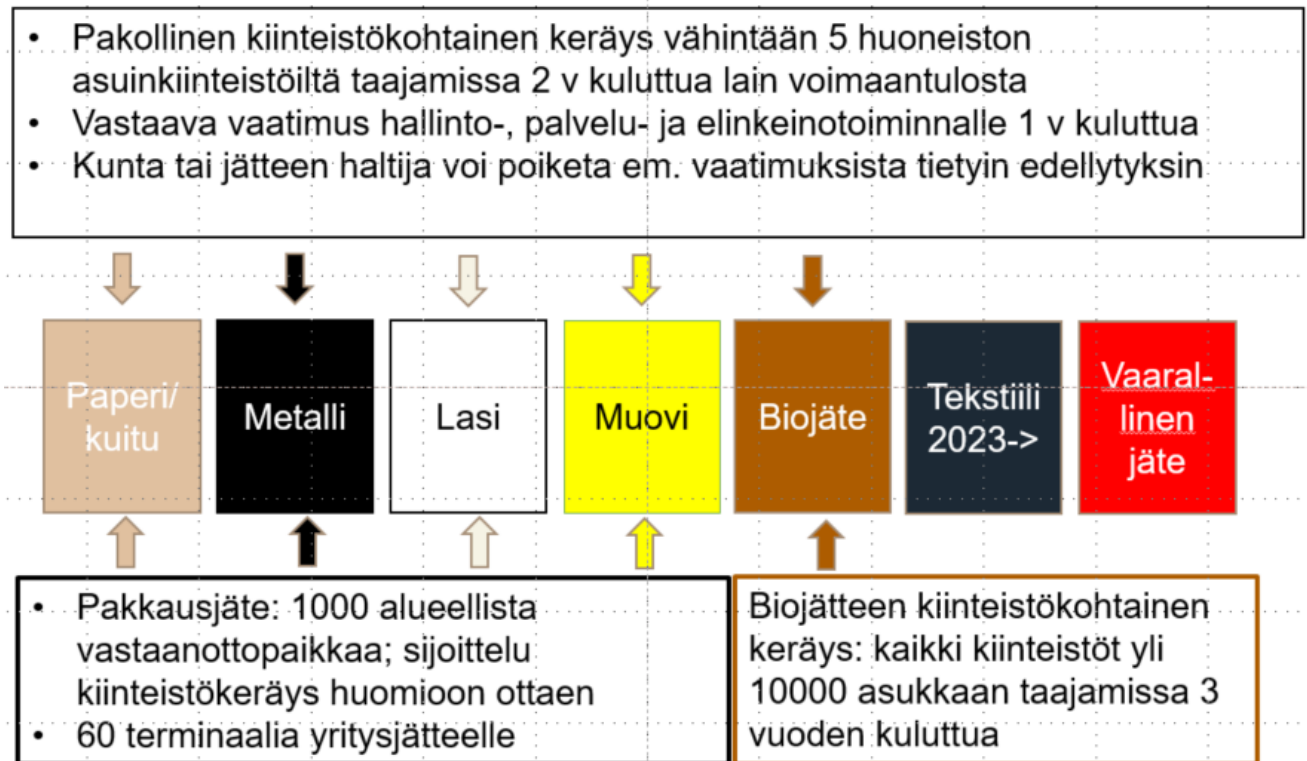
• Pakollinen kiinteistökohtainen keräys vähintään 5 huoneiston asuinkiinteistöiltä taajamissa 2 v kuluttua lain voimaantulosta
• Vastaava vaatimus hallinto-, palvelu- ja elinkeinotoiminnalle 1 v kuluttua
• Kunta tai jätteen haltija voi poiketa em. vaatimuksista tietyin edellytyksin

Paperi/ kuitu

Metalli

Lasi

Muovi

Biojäte

Tekstiili 2023->

Vaarallinen jäte

• Pakkausjäte: 1000 alueellista vastaanottopaikkaa; sijoittelu kiinteistökeräys huomioon ottaen
• 60 terminaalia yritysjätteelle

Biojätteen kiinteistökohtainen keräys: kaikki kiinteistöt yli 10000 asukkaan taajamissa 3 vuoden kuluttua